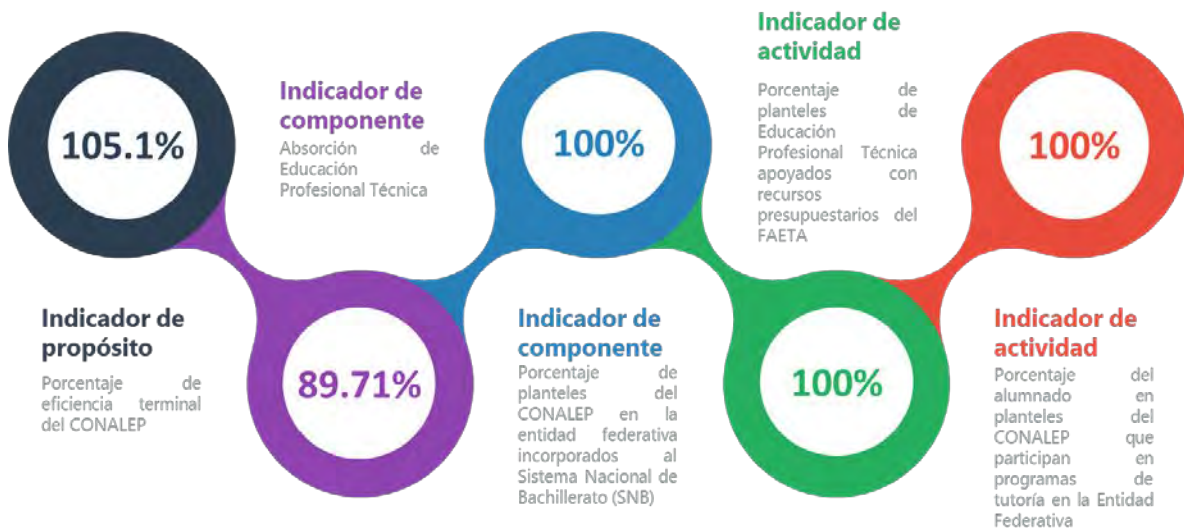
105.1%

Indicador de componente
Absorción de Educación Profesional Técnica

100%

Indicador de actividad
Porcentaje de planteles de Educación Profesional Técnica apoyados con recursos presupuestarios del FAETA

100%

Indicador de propósito
Porcentaje de eficiencia terminal del CONALEP

89.71%

Indicador de componente
Porcentaje de planteles del CONALEP en la entidad federativa incorporados al Sistema Nacional de Bachillerato (SNB)

100%

Indicador de actividad
Porcentaje del alumnado en planteles del CONALEP que participan en programas de tutoría en la Entidad Federativa